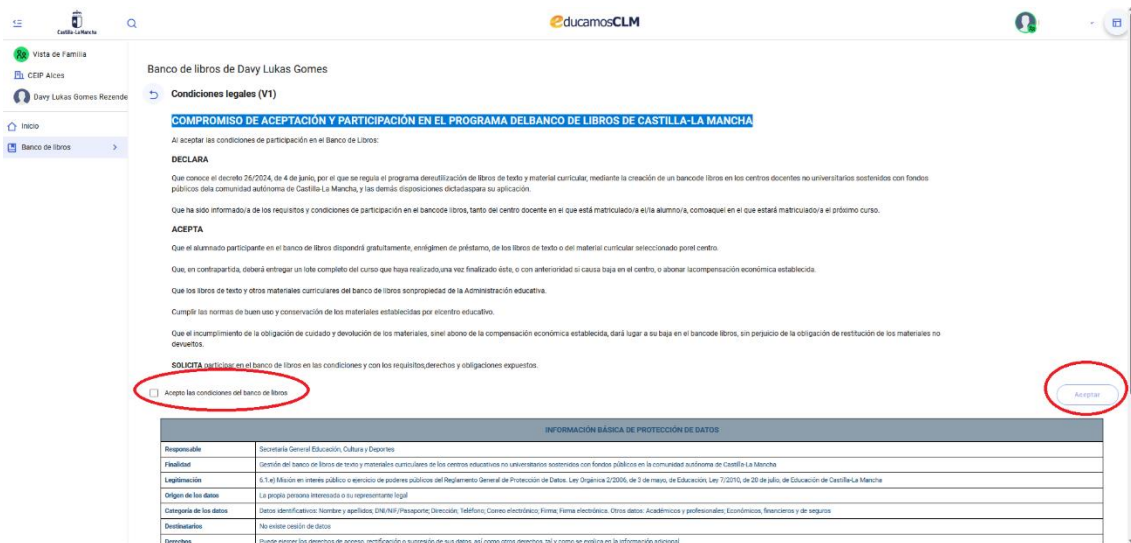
Castilla-La Mancha

educamosCLM

Vista de Familia
CEIP Alces
Davy Lukas Gomes Rezende
Inicio
Banco de libros

Banco de libros de Davy Lukas Gomes

Condiciones legales (V1)

COMPROMISO DE ACEPTACIÓN Y PARTICIPACIÓN EN EL PROGRAMA DELBANCO DE LIBROS DE CASTILLA-LA MANCHA

Al aceptar las condiciones de participación en el Banco de Libros:

DECLARA

Que conoce el decreto 26/2024, de 4 de junio, por el que se regula el programa dereutilización de libros de texto y material curricular, mediante la creación de un bancode libros en los centros docentes no universitarios sostenidos con fondos públicos dela comunidad autónoma de Castilla-La Mancha, y las demás disposiciones dictadaspara su aplicación.

Que ha sido informado/a de los requisitos y condiciones de participación en el bancode libros, tanto del centro docente en el que está matriculado/a el/la alumno/a, comoaquel en el que estará matriculado/a el próximo curso.

ACEPTA

Que el alumnado participante en el banco de libros dispondrá gratuitamente, enrégimen de préstamo, de los libros de texto o del material curricular seleccionado porel centro.

Que, en contrapartida, deberá entregar un lote completo del curso que haya realizado,una vez finalizado éste, o con anterioridad si causa baja en el centro, o abonar lacompensación económica establecida.

Que los libros de texto y otros materiales curriculares del banco de libros sonpropiedad de la Administración educativa.

Cumplir las normas de buen uso y conservación de los materiales establecidas porelcentro educativo.

Que el incumplimiento de la obligación de cuidado y devolución de los materiales, sinel abono de la compensación económica establecida, dará lugar a su baja en el bancode libros, sin perjuicio de la obligación de restitución de los materiales no devueltos.

SOLICITA participar en el banco de libros en las condiciones y con los requisitos,derechos y obligaciones expuestos.

Acepto las condiciones del banco de libros

Aceptar

| INFORMACIÓN BÁSICA DE PROTECCIÓN DE DATOS | |
|---|---|
| Responsable | Secretaría General Educación, Cultura y Deportes |
| Finalidad | Gestión del banco de libros de texto y materiales curriculares de los centros educativos no universitarios sostenidos con fondos públicos en la comunidad autónoma de Castilla-La Mancha |
| Legitimación | 6.1.e) Misión en interés público o ejercicio de poderes públicos del Reglamento General de Protección de Datos. Ley Orgánica 2/2006, de 3 de mayo, de Educación; Ley 7/2010, de 20 de julio, de Educación de Castilla-La Mancha |
| Origen de los datos | La propia persona interesada o su representante legal |
| Categoría de los datos | Datos identificativos: Nombre y apellidos; DNI/NIF/Pasaporte; Dirección; Teléfono; Correo electrónico; Firma; Firma electrónica. Otros datos: Académicos y profesionales; Económicos, financieros y de seguros |
| Destinatarios | No existe cesión de datos |
| Derechos | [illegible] |